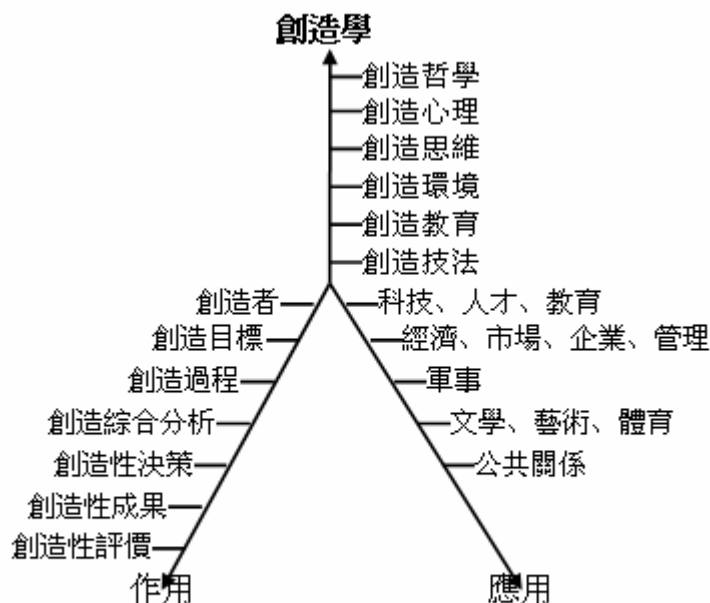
創造學

創造哲學
創造心理
創造思維
創造環境
創造教育
創造技法

創造者
創造目標
創造過程
創造綜合分析
創造性決策
創造性成果
創造性評價
作用

科技、人才、教育
經濟、市場、企業、管理
軍事
文學、藝術、體育
公共關係
應用